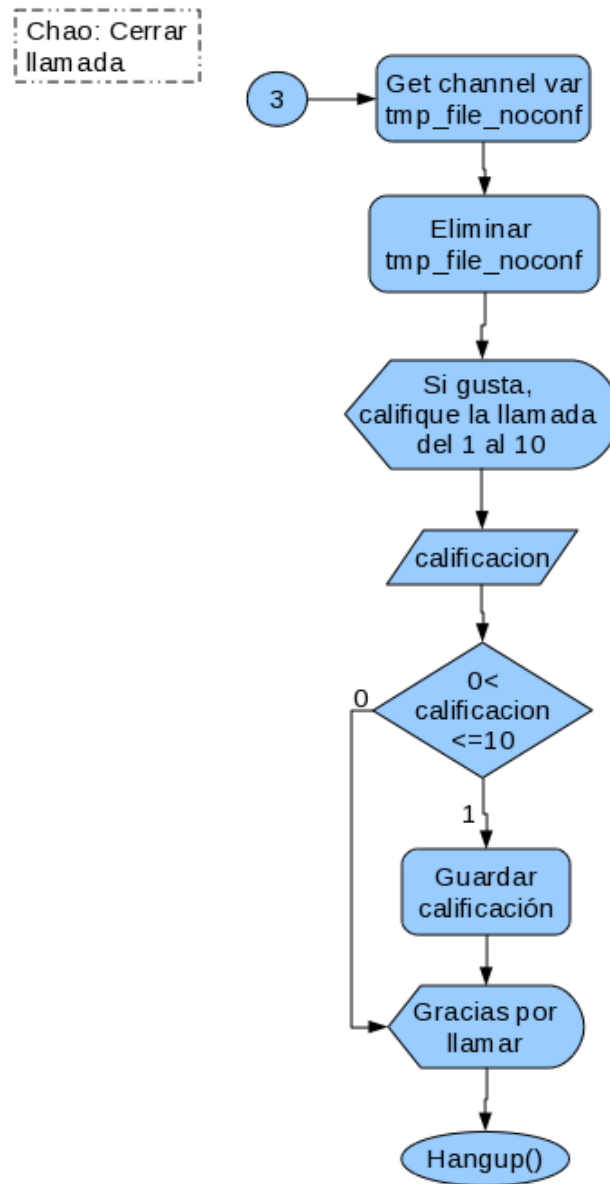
Chao: Cerrar llamada

3

Get channel var tmp_file_noconf

Eliminar tmp_file_noconf

Si gusta, califique la llamada del 1 al 10

calificacion

0< calificacion <=10

0

1

Guardar calificación

Gracias por llamar

Hangup()